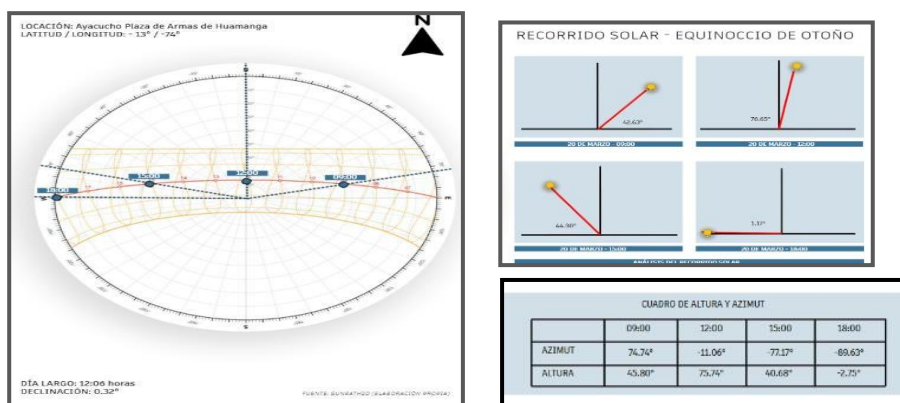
LOCACIÓN: Ayacucho Plaza de Armas de Huamanga
LATITUD / LONGITUD: - 13° / -74°

N

S

W

E

18:00

15:00

12:00

09:00

DÍA LARGO: 12:06 horas
DECLINACIÓN: 0.32°

FUENTE: SUNEARTHOO (ELABORACIÓN PROPIA)

RECORRIDO SOLAR - EQUINOCCIO DE OTOÑO

42.63°

20 DE MARZO - 09:00

76.65°

20 DE MARZO - 12:00

44.98°

20 DE MARZO - 15:00

1.37°

20 DE MARZO - 18:00

ANÁLISIS DEL RECORRIDO SOLAR

CUADRO DE ALTURA Y AZIMUT

| | 09:00 | 12:00 | 15:00 | 18:00 |
|---|---|---|---|---|
| AZIMUT | 74.74° | -11.06° | -77.17° | -89.63° |
| ALTURA | 45.80° | 75.74° | 40.68° | -2.75° |